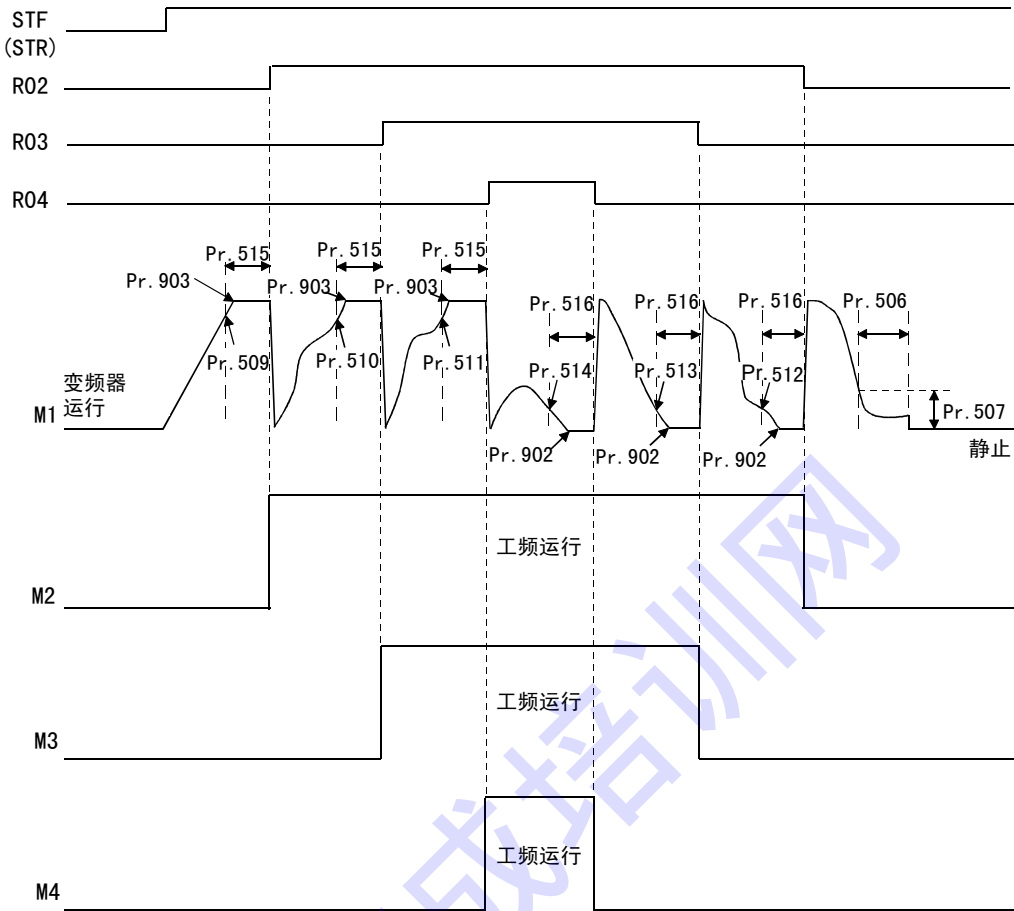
STF
(STR)
R02
R03
R04
Pr.515
Pr.515
Pr.515
Pr.903
Pr.903
Pr.903
Pr.516
Pr.516
Pr.516
Pr.506
Pr.509
Pr.510
Pr.511
Pr.514
Pr.513
Pr.512
变频器
运行
M1
Pr.507
Pr.902
Pr.902
Pr.902
静止
工频运行
M2
工频运行
M3
工频运行
M4
成培训网